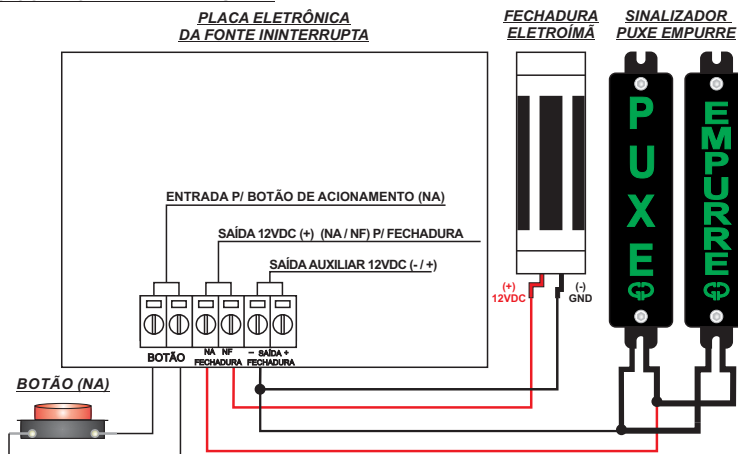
PLACA ELETRÔNICA
DA FONTE ININTERRUPTA

FECHADURA
ELETROÍMÃ

SINALIZADOR
PUXE EMPURRE

PUXE

EMPURRE

ENTRADA P/ BOTÃO DE ACIONAMENTO (NA)

SAÍDA 12VDC (+) (NA / NF) P/ FECHADURA

SAÍDA AUXILIAR 12VDC (- / +)

(+)
12VDC

(-)
GND

BOTÃO

NA NF
FECHADURA

- SAÍDA +
FECHADURA

BOTÃO (NA)